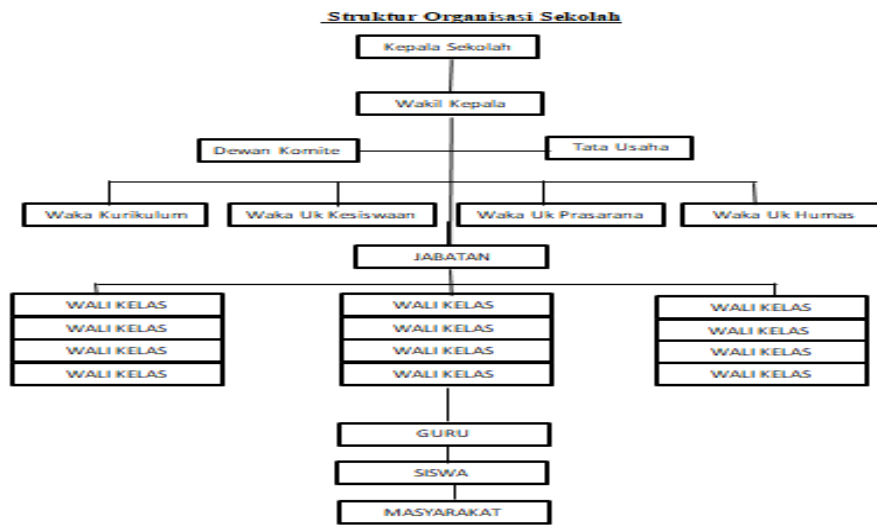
Struktur Organisasi Sekolah

Kepala Sekolah

Wakil Kepala

Dewan Komite

Tata Usaha

Waka Kurikulum

Waka Uk Kesiswaan

Waka Uk Prasarana

Waka Uk Humas

JABATAN

WALI KELAS
WALI KELAS
WALI KELAS
WALI KELAS

WALI KELAS
WALI KELAS
WALI KELAS
WALI KELAS

WALI KELAS
WALI KELAS
WALI KELAS
WALI KELAS

GURU

SISWA

MASYARAKAT